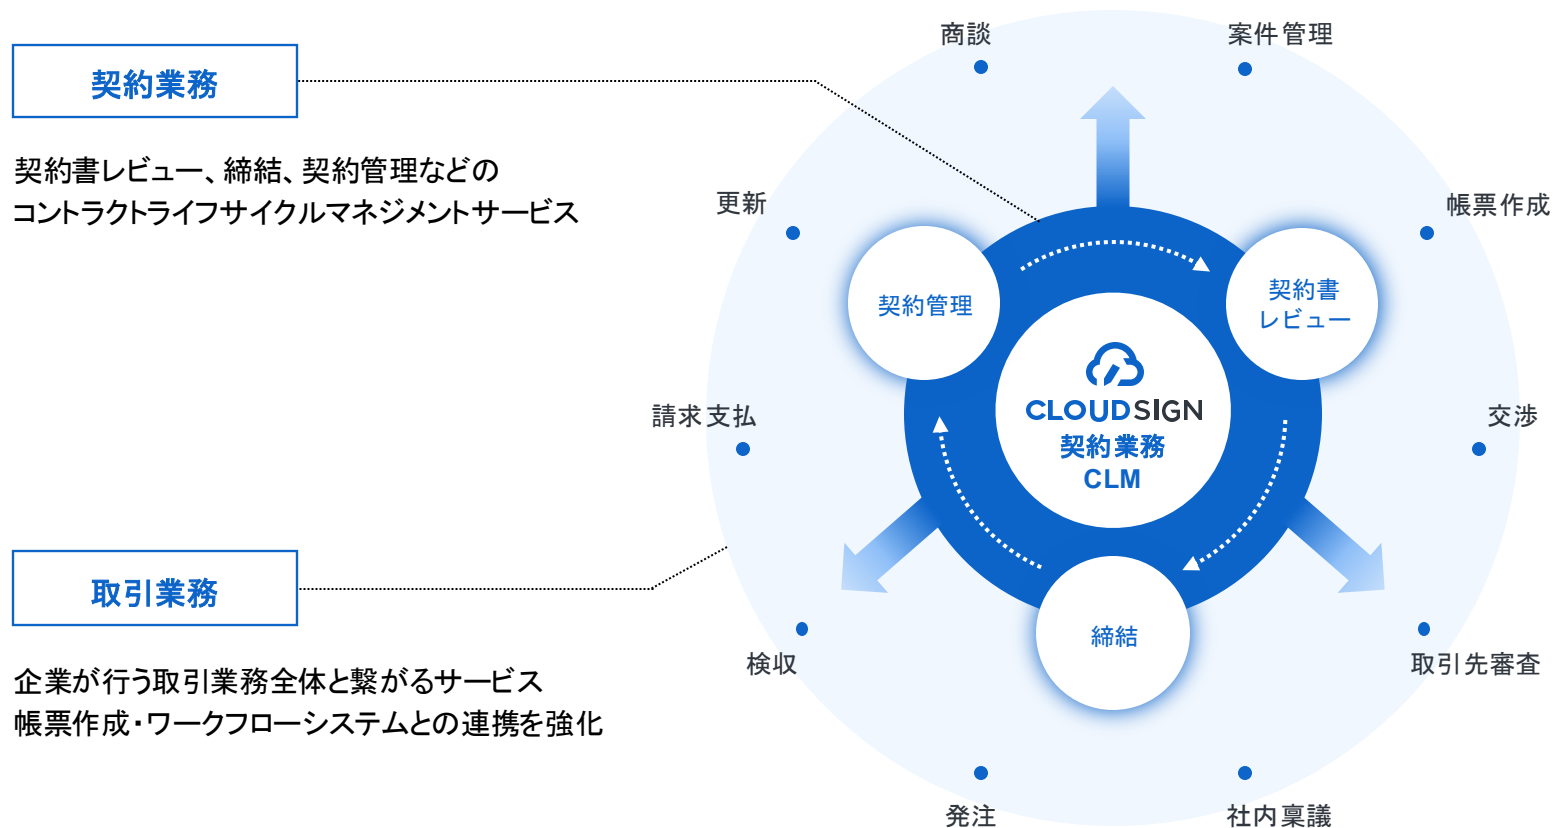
契約業務

契約書レビュー、締結、契約管理などの
コントラクトライフサイクルマネジメントサービス

取引業務

企業が行う取引業務全体と繋がるサービス
帳票作成・ワークフローシステムとの連携を強化

商談
案件管理
更新
帳票作成
契約管理
契約書
レビュー
CLOUDSIGN
契約業務
CLM
請求支払
交渉
締結
検収
取引先審査
発注
社内稟議